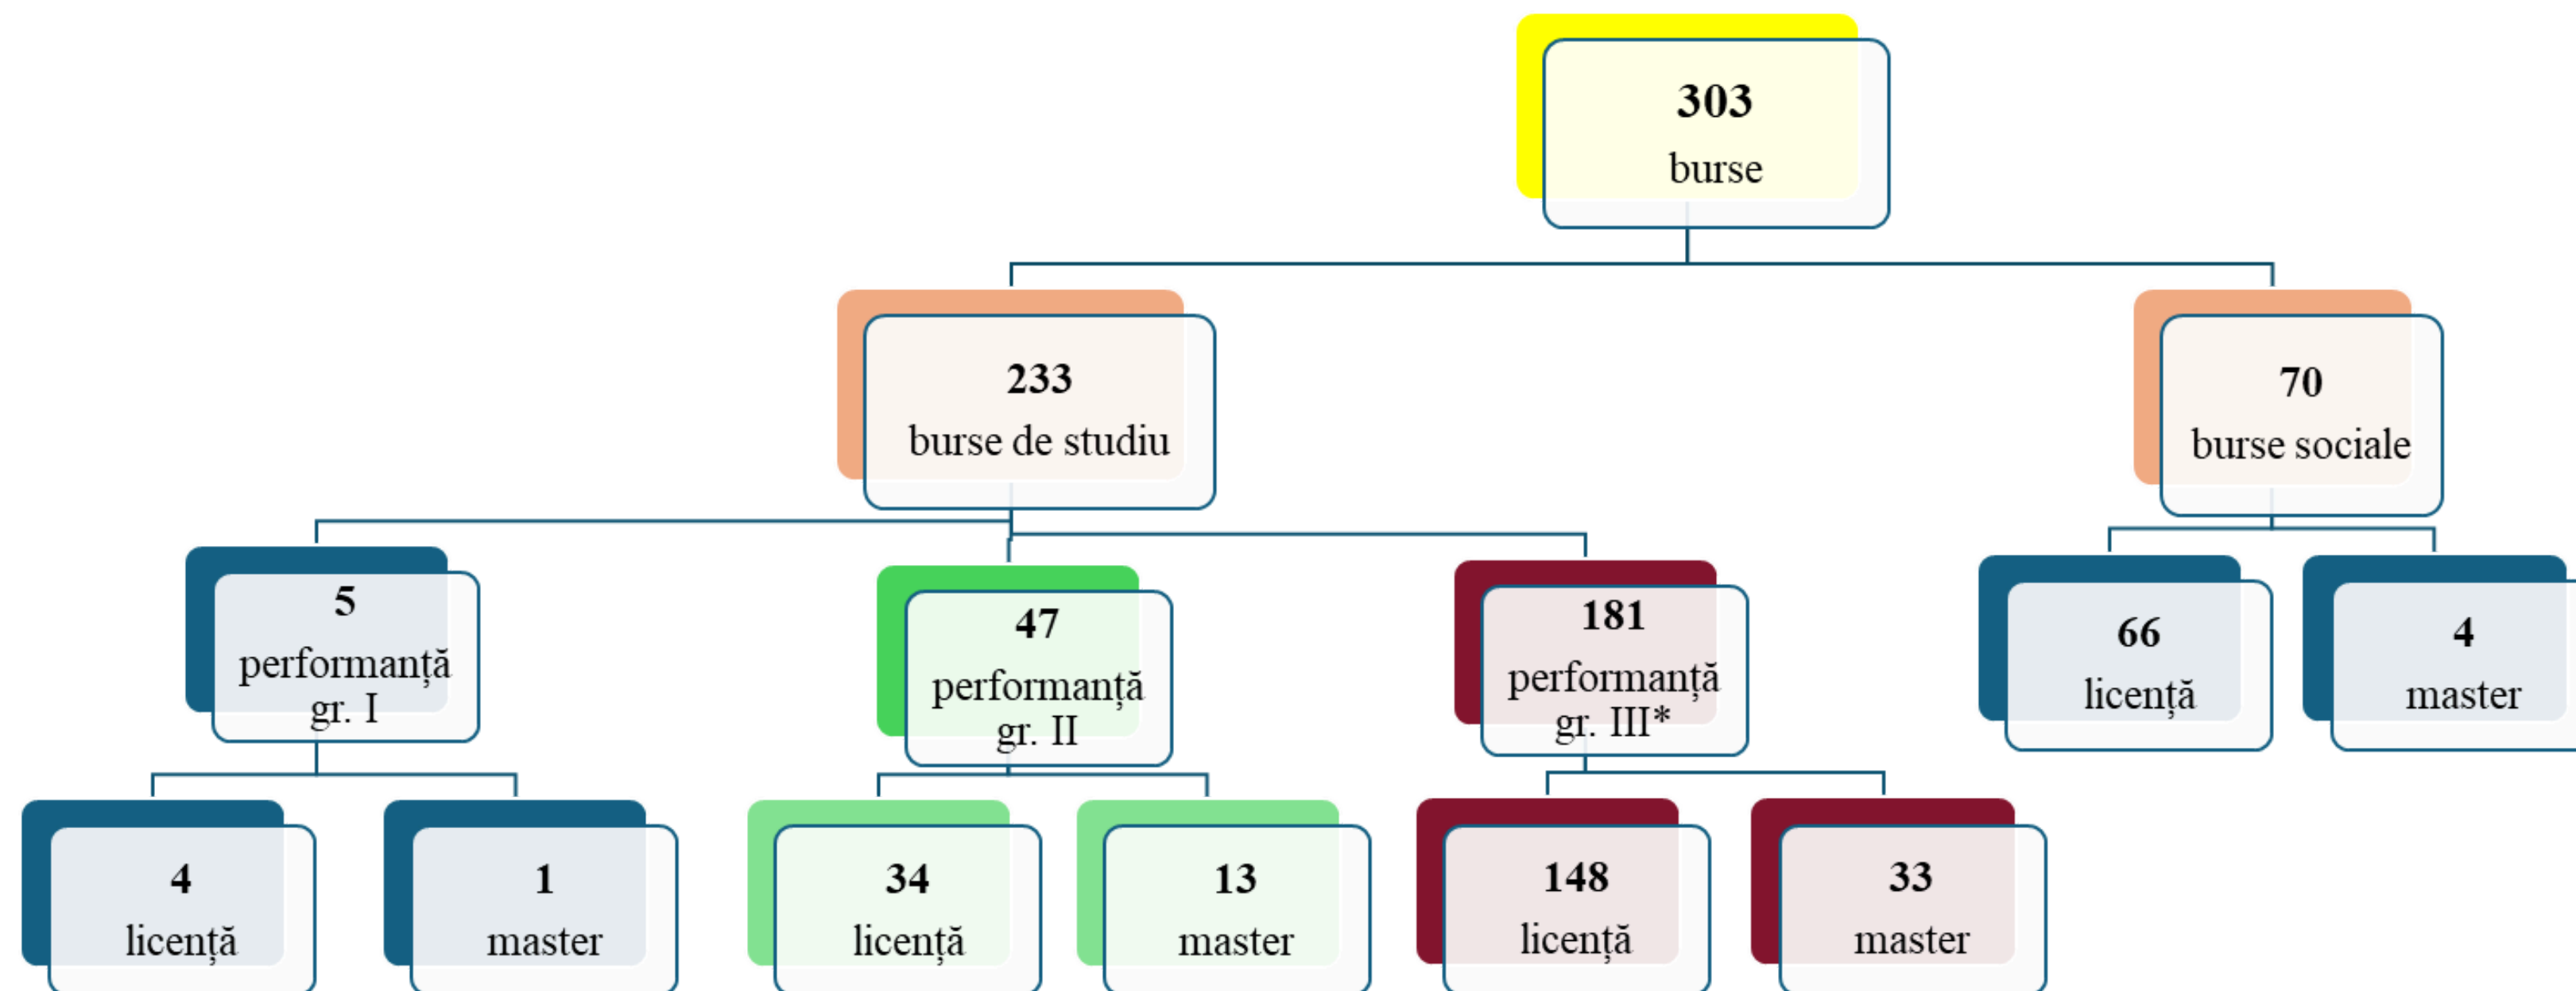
303
burse

233
burse de studiu

70
burse sociale

5
performanță gr. I

47
performanță gr. II

181
performanță gr. III*

66
licență

4
master

4
licență

1
master

34
licență

13
master

148
licență

33
master